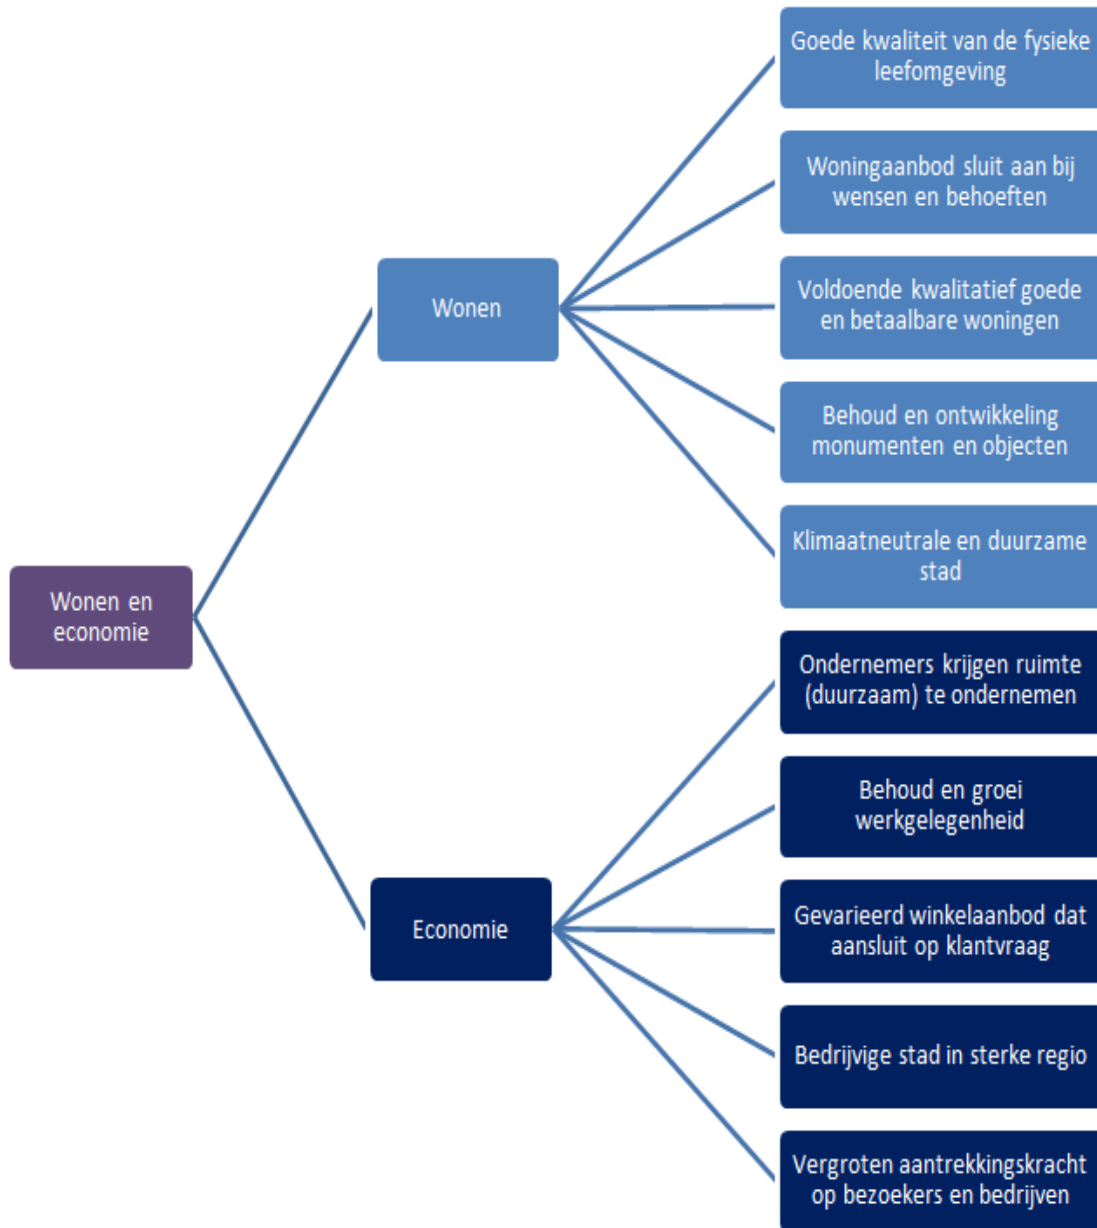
Wonen en economie

Wonen

Goede kwaliteit van de fysieke leefomgeving

Woningaanbod sluit aan bij wensen en behoeften

Voldoende kwalitatief goede en betaalbare woningen

Behoud en ontwikkeling monumenten en objecten

Klimaatneutrale en duurzame stad

Economie

Ondernemers krijgen ruimte (duurzaam) te ondernemen

Behoud en groei werkgelegenheid

Gevarieerd winkelaanbod dat aansluit op klantvraag

Bedrijvige stad in sterke regio

Vergroten aantrekkingskracht op bezoekers en bedrijven